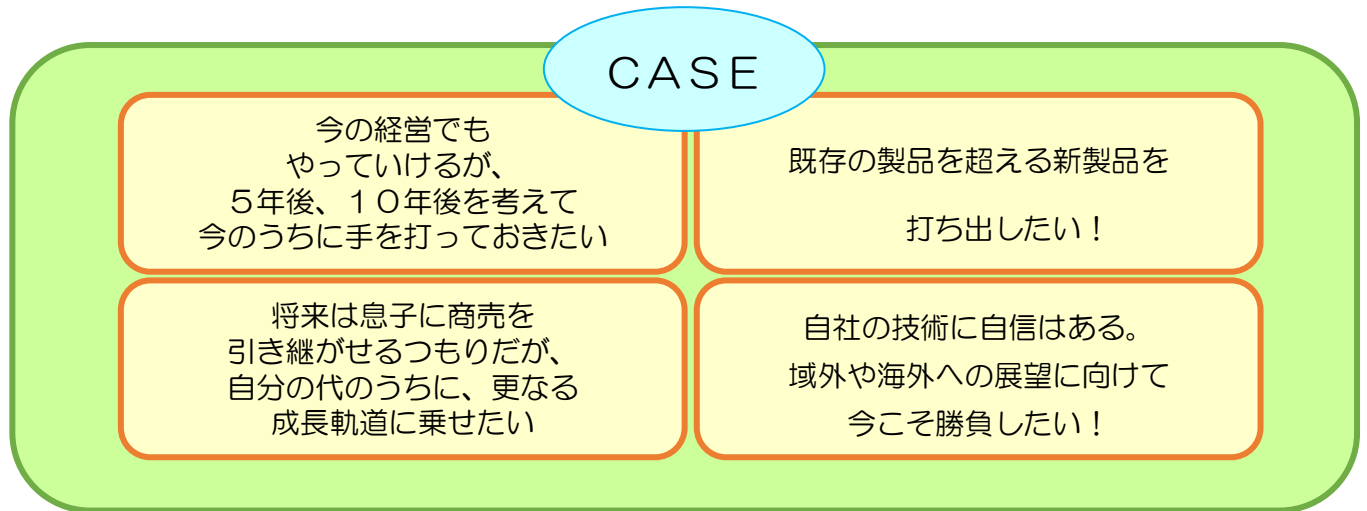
CASE

今の経営でも
やっていけるが、
５年後、１０年後を考えて
今のうちに手を打っておきたい

既存の製品を超える新製品を

打ち出したい！

将来は息子に商売を
引き継がせるつもりだが、
自分の代のうちに、更なる
成長軌道に乗せたい

自社の技術に自信はある。
域外や海外への展望に向けて
今こそ勝負したい！